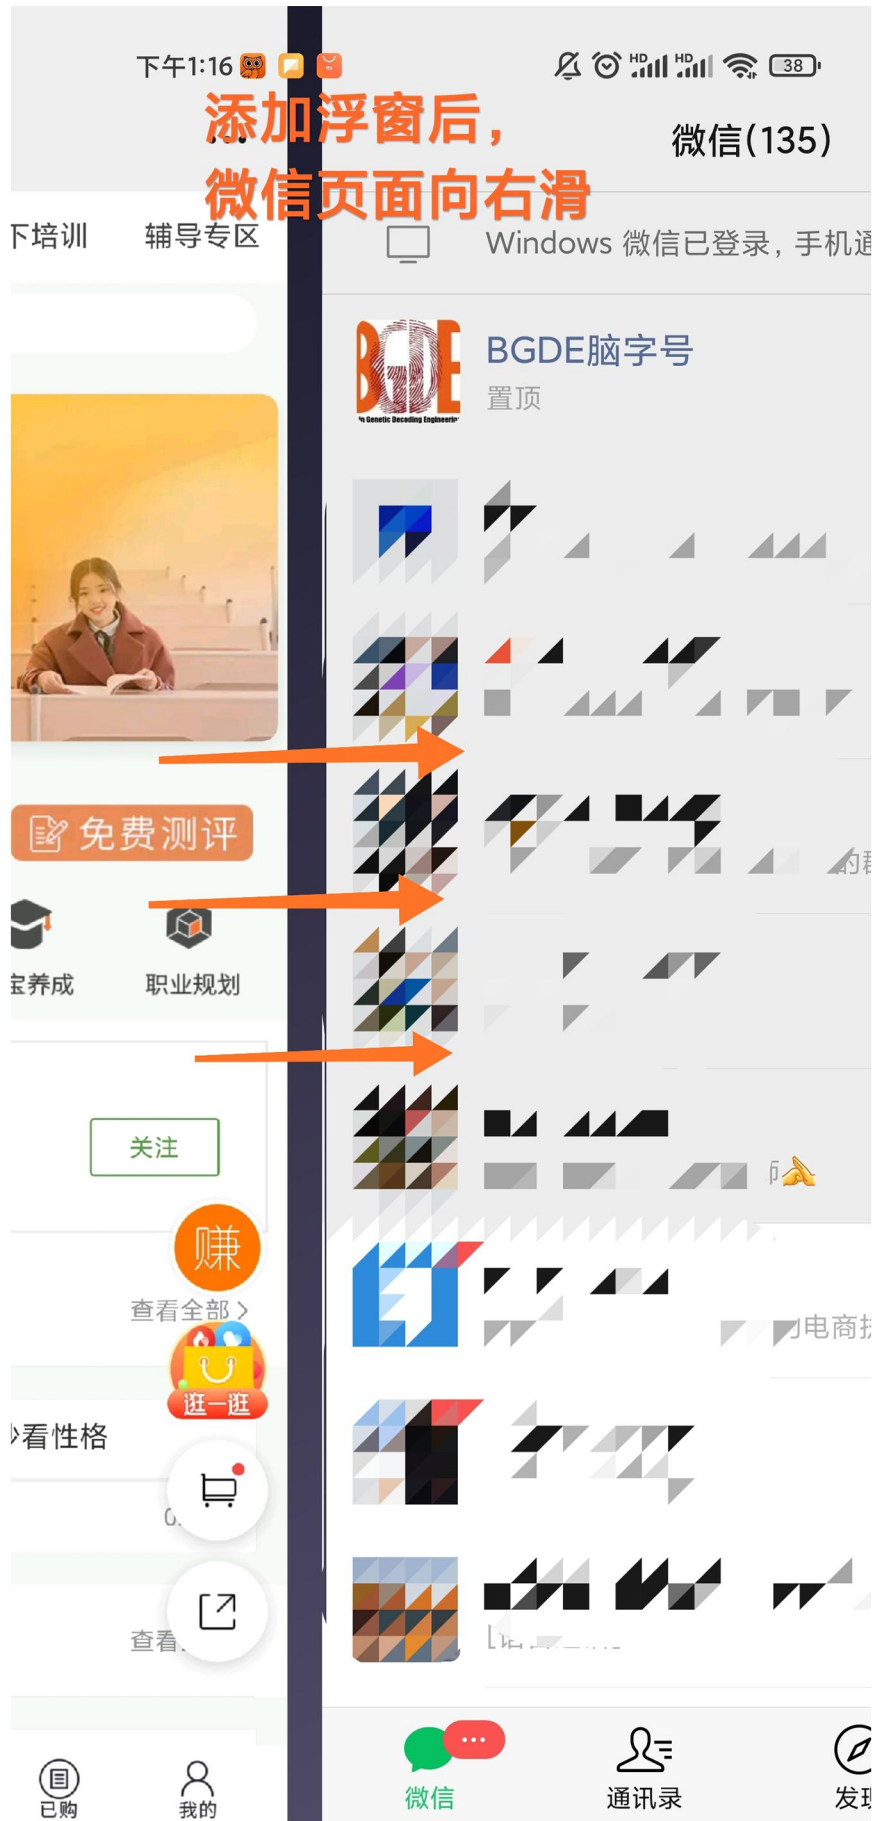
下午1:16

38

添加浮窗后，
微信页面向右滑

微信(135)

下培训 辅导专区

Windows 微信已登录，手机通

BGDE脑字号
置顶

免费测评

宝养成 职业规划

关注

赚

查看全部 >

逛一逛

看性格

查看

已购 我的

微信 通讯录 发现